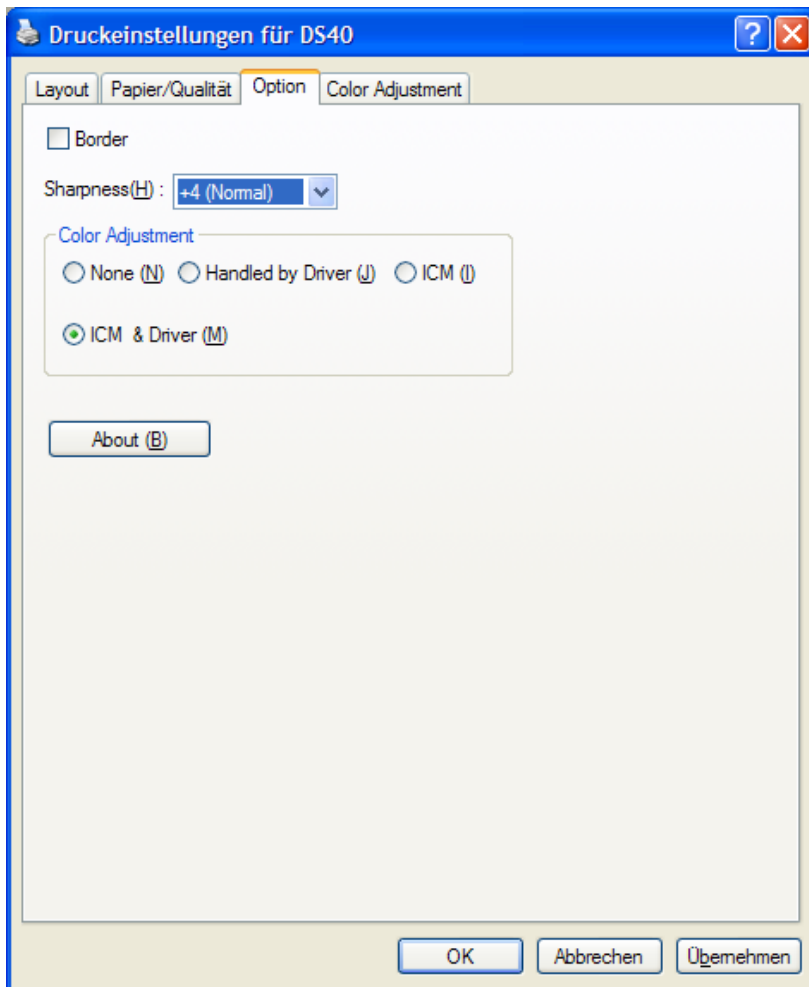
Druckeinstellungen für DS40

?

Layout | Papier/Qualität | Option | Color Adjustment

Border

Sharpness(H) : +4 (Normal)

Color Adjustment

None (N) Handled by Driver (J) ICM (I)

ICM & Driver (M)

About (B)

OK | Abbrechen | Übernehmen